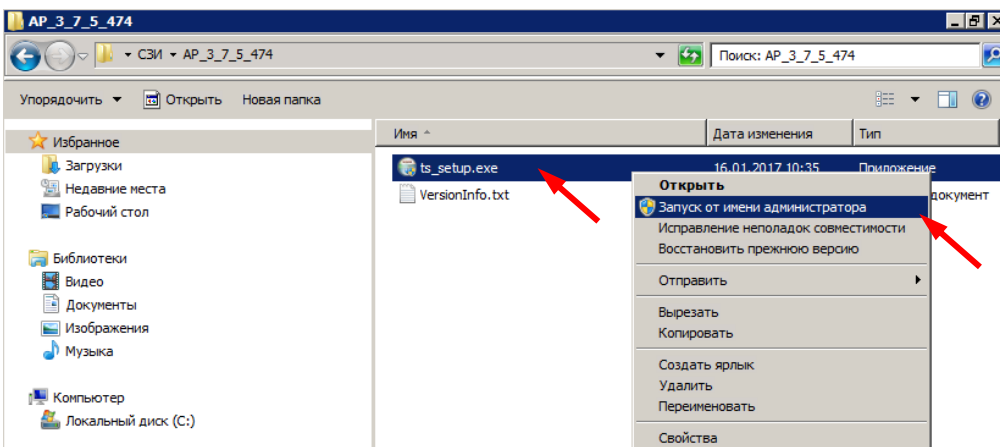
AP_3_7_5_474

СЗИ ▸ AP_3_7_5_474

Поиск: AP_3_7_5_474

Упорядочить ▾ Открыть Новая папка

Избранное
Загрузки
Недавние места
Рабочий стол

Библиотеки
Видео
Документы
Изображения
Музыка

Компьютер
Локальный диск (C:)

| Имя | Дата изменения | Тип |
|---|---|---|
| ts_setup.exe | 16.01.2017 10:35 | Приложение |
| VersionInfo.txt | | документ |

Открыть
Запуск от имени администратора
Исправление неполадок совместимости
Восстановить прежнюю версию
Отправить
Вырезать
Копировать
Создать ярлык
Удалить
Переименовать
Свойства